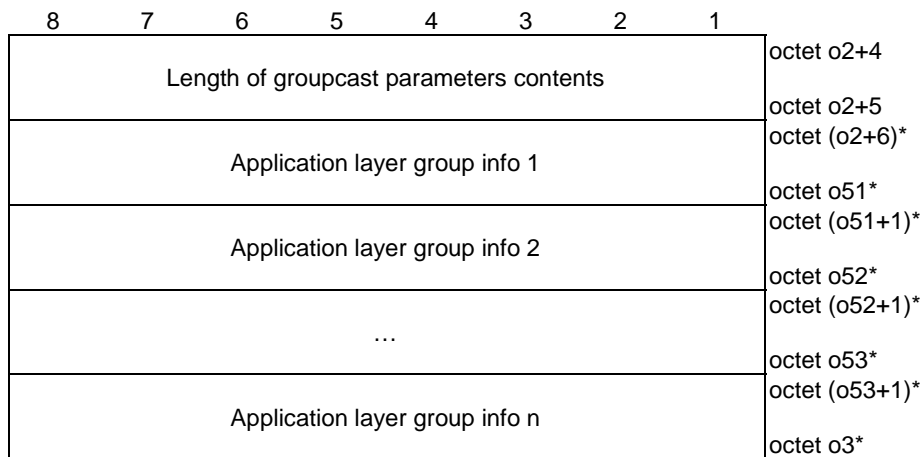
| 8 | 7 | 6 | 5 | 4 | 3 | 2 | 1 | |
|---|---|---|---|---|---|---|---|---|
| Length of groupcast parameters contents | | | | | | | | octet o2+4<br>octet o2+5 |
| Application layer group info 1 | | | | | | | | octet (o2+6)*<br>octet o51* |
| Application layer group info 2 | | | | | | | | octet (o51+1)*<br>octet o52* |
| … | | | | | | | | octet (o52+1)*<br>octet o53* |
| Application layer group info n | | | | | | | | octet (o53+1)*<br>octet o3* |